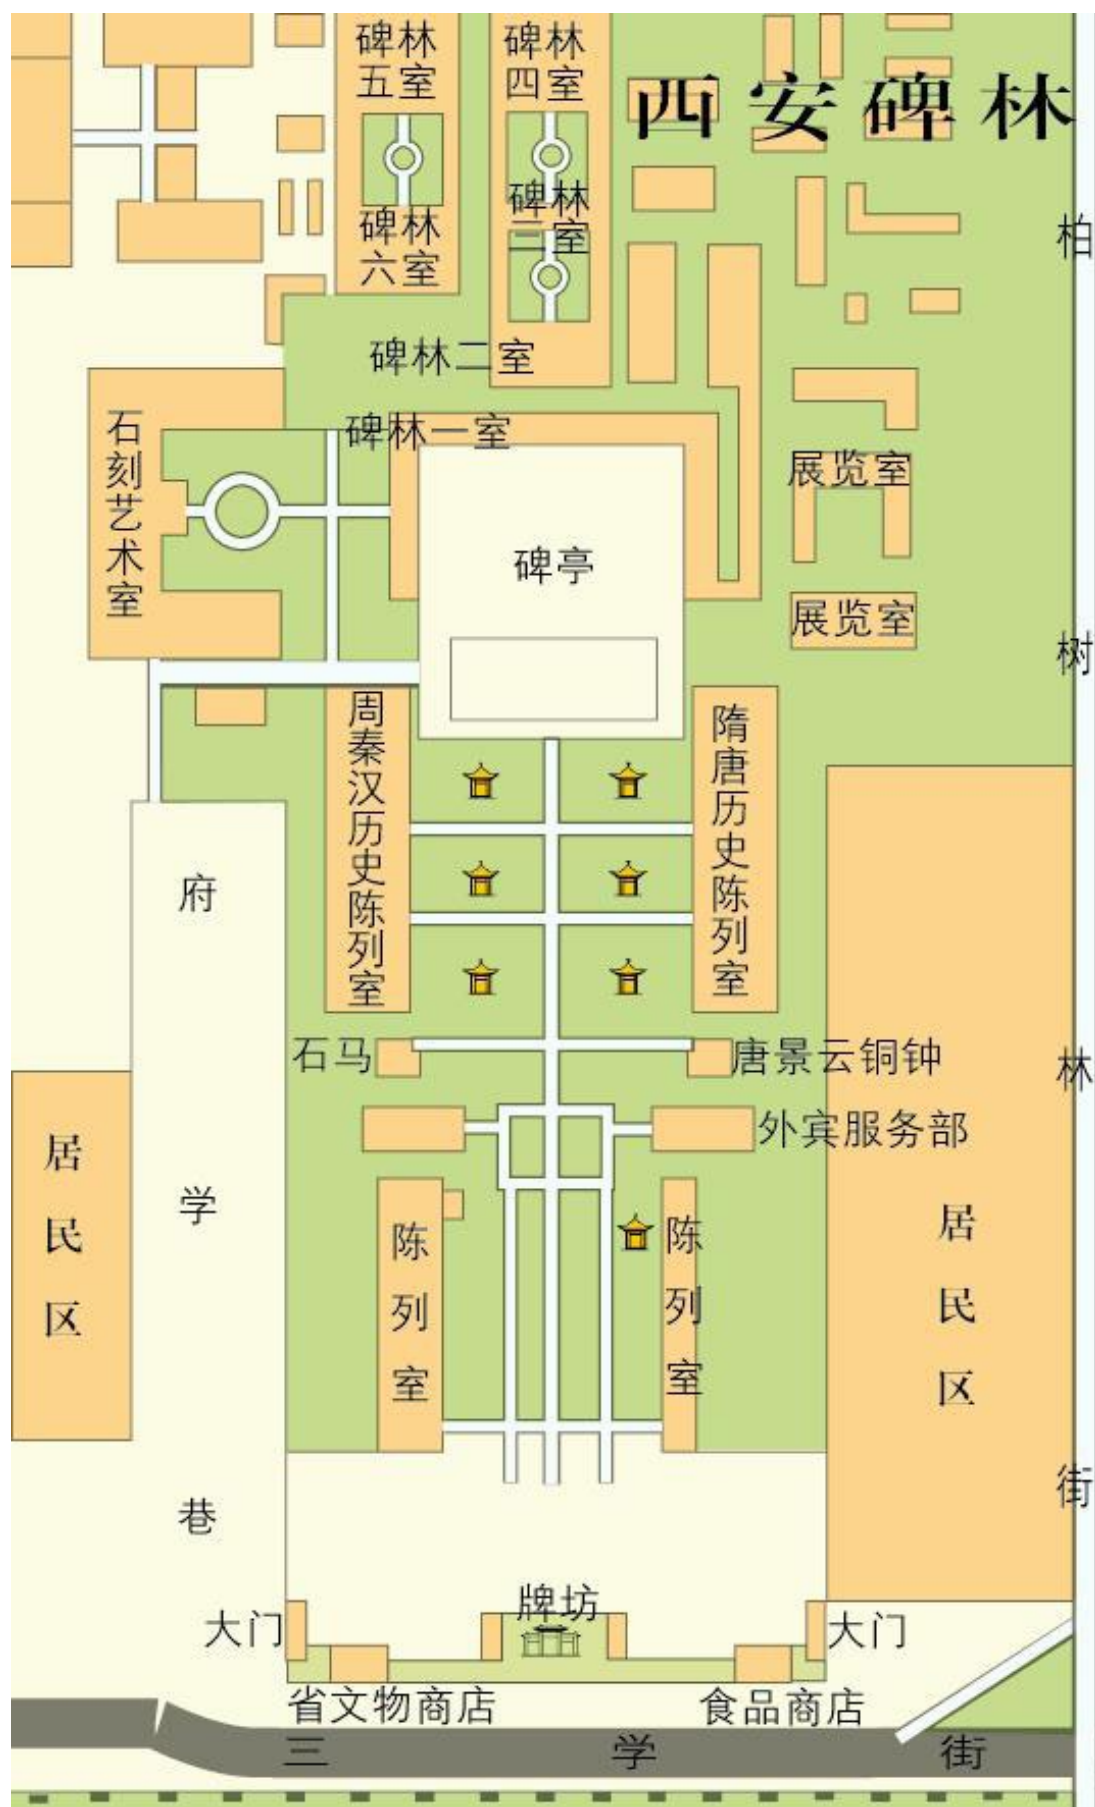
西安碑林

碑林五室

碑林四室

碑林六室

碑林三室

碑林二室

碑林一室

石刻艺术室

碑亭

展览室

展览室

柏树林街

周秦汉历史陈列室

隋唐历史陈列室

府学巷

石马

唐景云铜钟

外宾服务部

居民区

陈列室

陈列室

居民区

大门

牌坊

大门

省文物商店

食品商店

三学街